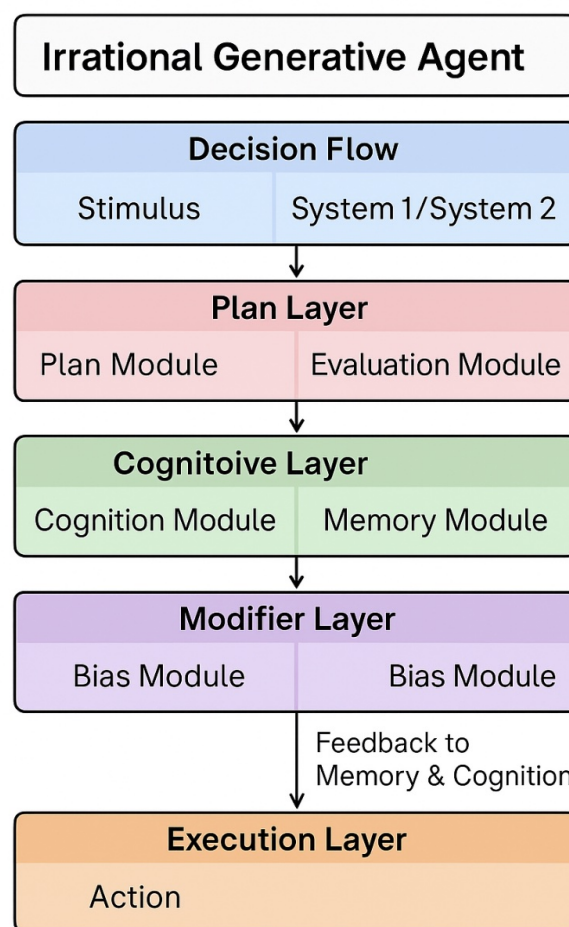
Irrational Generative Agent

Decision Flow

Stimulus

System 1/System 2

Plan Layer

Plan Module

Evaluation Module

Cognitoive Layer

Cognition Module

Memory Module

Modifier Layer

Bias Module

Bias Module

Feedback to Memory & Cognition

Execution Layer

Action